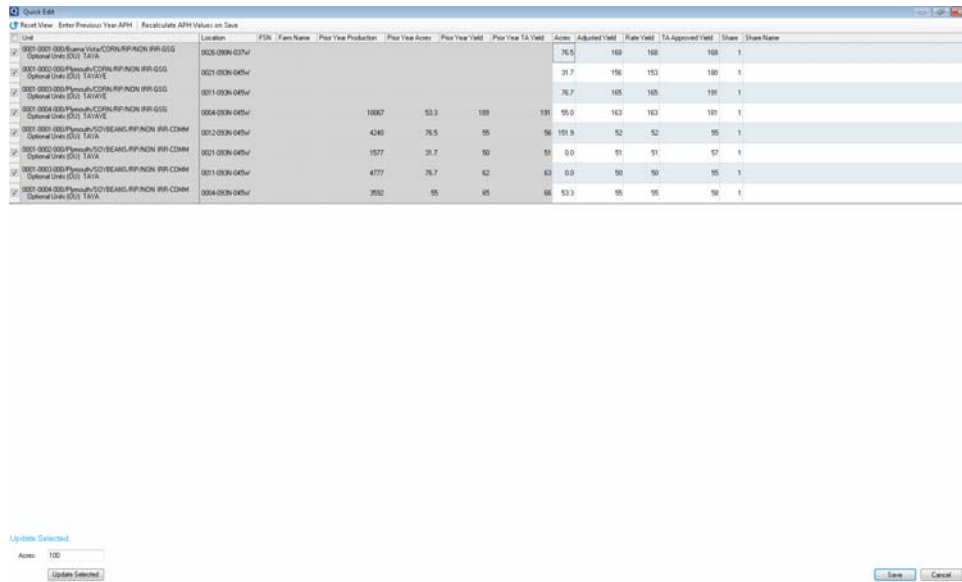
Quick Edit

Reset View  Enter Previous Year APH  Recalculate APH Values on Save

| Unit | Location | FSN | Farm Name | Prior Year Production | Prior Year Acres | Prior Year Yield | Prior Year TA Yield | Acres | Adjusted Yield | Rate Yield | TA Approved Yield | Share | Share Name |
|---|---|---|---|---|---|---|---|---|---|---|---|---|---|
| 0001-0001-000/Buena Vista/CORN/RP/NON IRR-GSG Optional Units (OU) TAYA | 0026-090N-037W | | | | | | | 76.5 | 168 | 168 | 168 | 1 | |
| 0001-0002-000/Plymouth/CORN/RP/NON IRR-GSG Optional Units (OU) TAYAYE | 0021-093N-045W | | | | | | | 31.7 | 156 | 153 | 180 | 1 | |
| 0001-0003-000/Plymouth/CORN/RP/NON IRR-GSG Optional Units (OU) TAYAYE | 0011-093N-045W | | | | | | | 76.7 | 165 | 165 | 191 | 1 | |
| 0001-0004-000/Plymouth/CORN/RP/NON IRR-GSG Optional Units (OU) TAYAYE | 0004-093N-045W | | | 10067 | 53.3 | 189 | 191 | 55.0 | 163 | 163 | 181 | 1 | |
| 0001-0001-000/Plymouth/SOYBEANS/RP/NON IRR-COMM Optional Units (OU) TAYA | 0012-093N-045W | | | 4240 | 76.5 | 55 | 56 | 151.9 | 52 | 52 | 55 | 1 | |
| 0001-0002-000/Plymouth/SOYBEANS/RP/NON IRR-COMM Optional Units (OU) TAYA | 0021-093N-045W | | | 1577 | 31.7 | 50 | 51 | 0.0 | 51 | 51 | 57 | 1 | |
| 0001-0003-000/Plymouth/SOYBEANS/RP/NON IRR-COMM Optional Units (OU) TAYA | 0011-093N-045W | | | 4777 | 76.7 | 62 | 63 | 0.0 | 50 | 50 | 55 | 1 | |
| 0001-0004-000/Plymouth/SOYBEANS/RP/NON IRR-COMM Optional Units (OU) TAYA | 0004-093N-045W | | | 3592 | 55 | 65 | 66 | 53.3 | 55 | 55 | 58 | 1 | |

Update Selected
Acres: 100
Update Selected

Save  Cancel